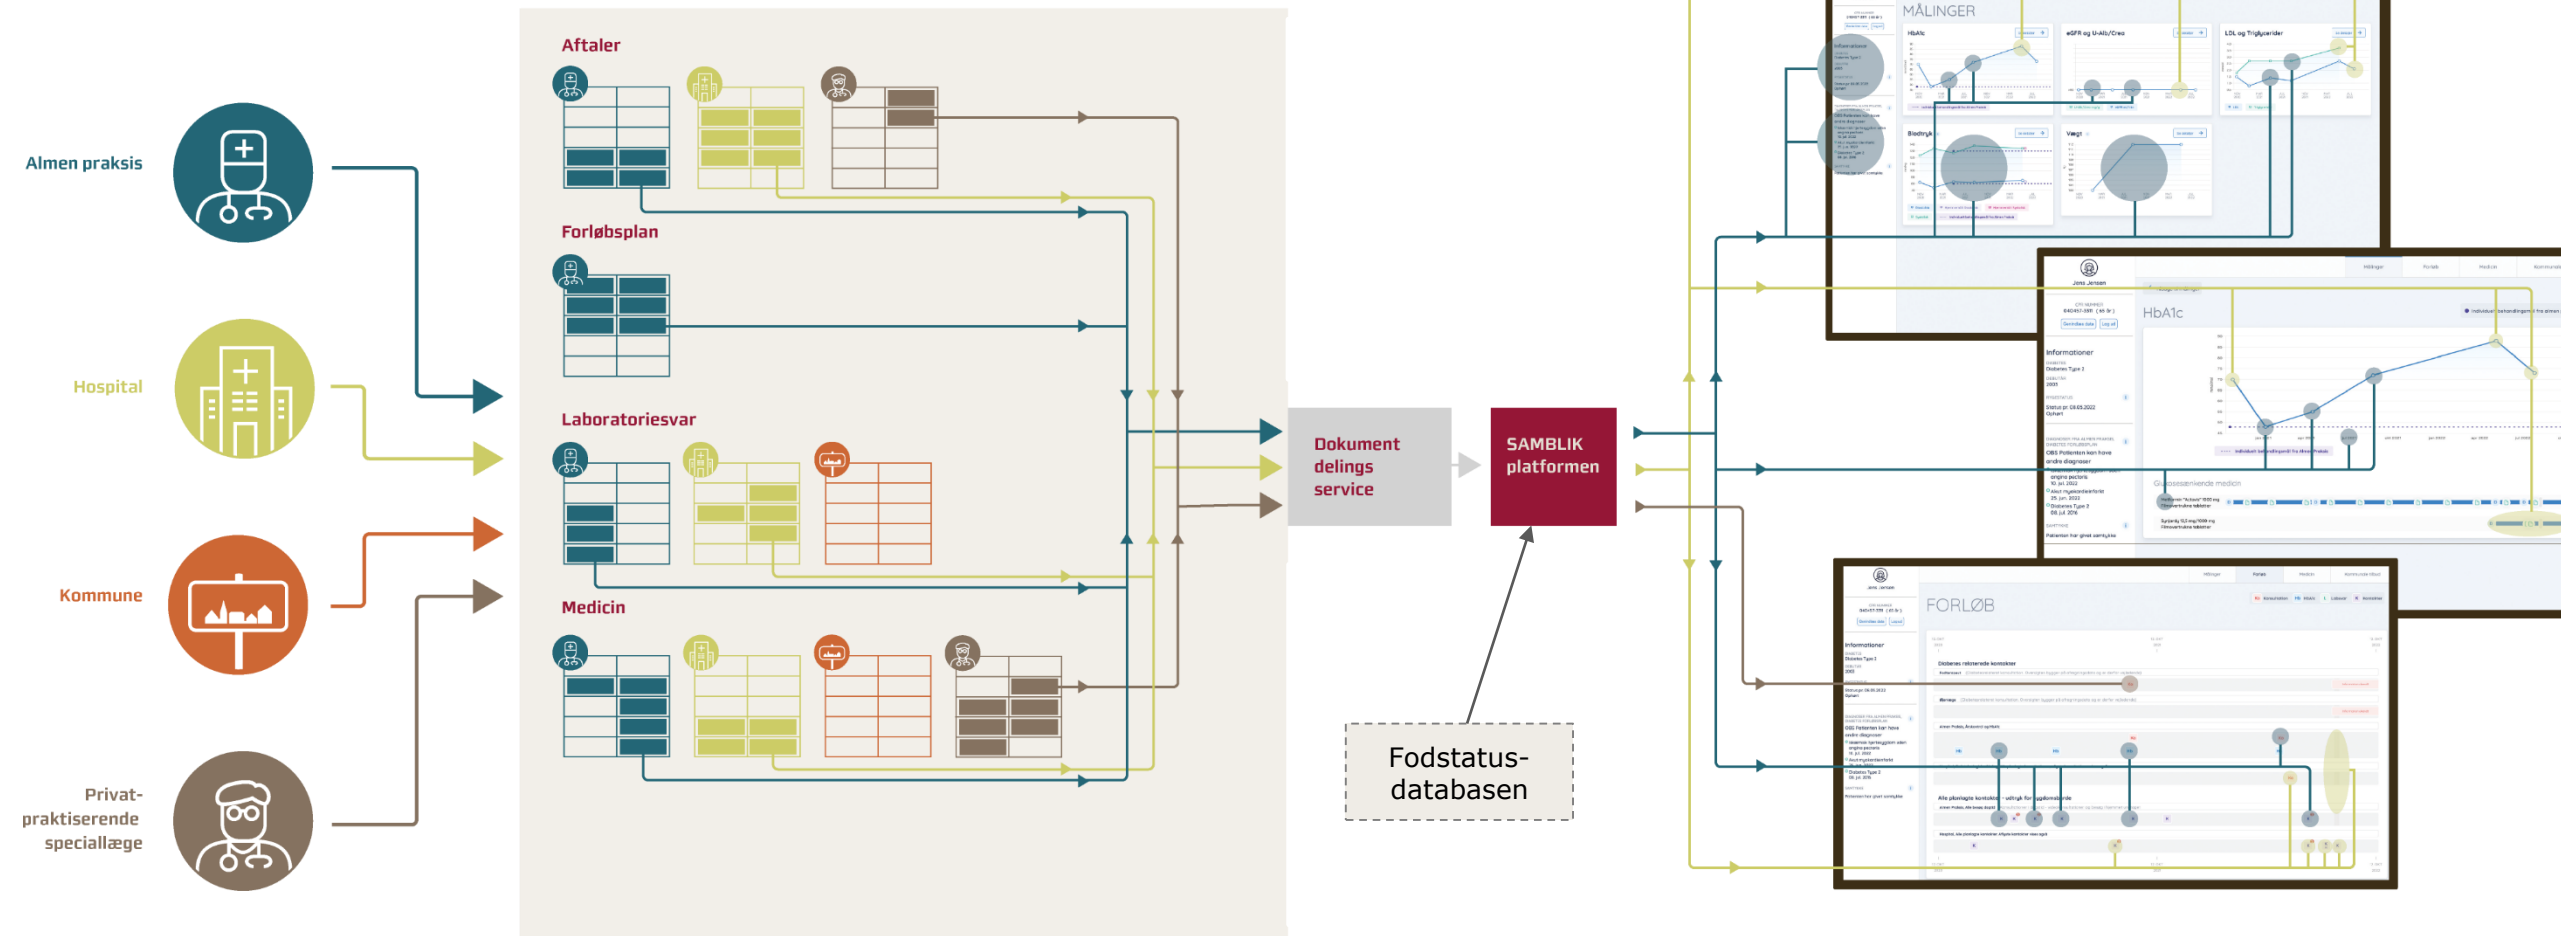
Almen praksis

Hospital

Kommune

Privat-praktiserende speciallæge

Aftaler

Forløbsplan

Laboratoriesvar

Medicin

Dokument delings service

SAMBLIK platformen

Fodstatus-databasen

MÅLINGER

HbA1c

eGFR og U-Alb/Crea

LDL og Triglycerider

Blodtryk

Vægt

Informationer

Jens Jensen

HbA1c

Informationer

Glukosesænkende medicin

Jens Jensen

FORLØB

Informationer

Diabetes relaterede kontakter

Alle planlagte kontakter